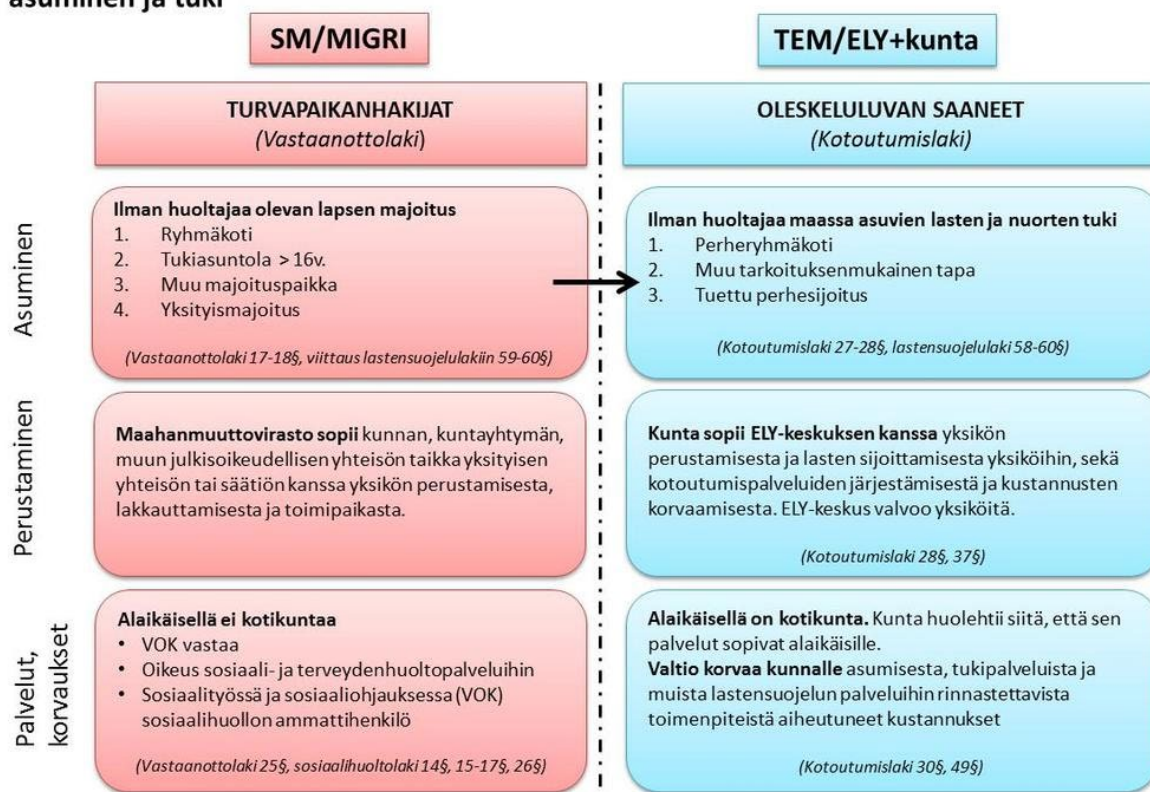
asuminen ja tuki

SM/MIGRI

TEM/ELY+kunta

TURVAPAIKANHAKIJAT
(Vastaanottolaki)

OLESKELULUVAN SAANEET
(Kotoutumislaki)

Asuminen

Ilman huoltajaa olevan lapsen majoitus
1. Ryhmäkoti
2. Tukiasuntola > 16v.
3. Muu majoituspaikka
4. Yksityismajoitus

(Vastaanottolaki 17-18§, viittaus lastensuojelulakiin 59-60§)

Ilman huoltajaa maassa asuvien lasten ja nuorten tuki
1. Perheryhmäkoti
2. Muu tarkoituksenmukainen tapa
3. Tuettu perhesijoitus

(Kotoutumislaki 27-28§, lastensuojelulaki 58-60§)

Perustaminen

Maahanmuuttovirasto sopii kunnan, kuntayhtymän, muun julkisoikeudellisen yhteisön taikka yksityisen yhteisön tai säätiön kanssa yksikön perustamisesta, lakkauttamisesta ja toimipaikasta.

Kunta sopii ELY-keskuksen kanssa yksikön perustamisesta ja lasten sijoittamisesta yksiköihin, sekä kotoutumispalveluiden järjestämisestä ja kustannusten korvaamisesta. ELY-keskus valvoo yksiköitä.

(Kotoutumislaki 28§, 37§)

Palvelut, korvaukset

Alaikäisellä ei kotikuntaa
• VOK vastaa
• Oikeus sosiaali- ja terveydenhuoltopalveluihin
• Sosiaalityössä ja sosiaaliohjauksessa (VOK) sosiaalihuollon ammattihenkilö

(Vastaanottolaki 25§, sosiaalihuoltolaki 14§, 15-17§, 26§)

Alaikäisellä on kotikunta. Kunta huolehtii siitä, että sen palvelut sopivat alaikäisille.
Valtio korvaa kunnalle asumisesta, tukipalveluista ja muista lastensuojelun palveluihin rinnastettavista toimenpiteistä aiheutuneet kustannukset

(Kotoutumislaki 30§, 49§)